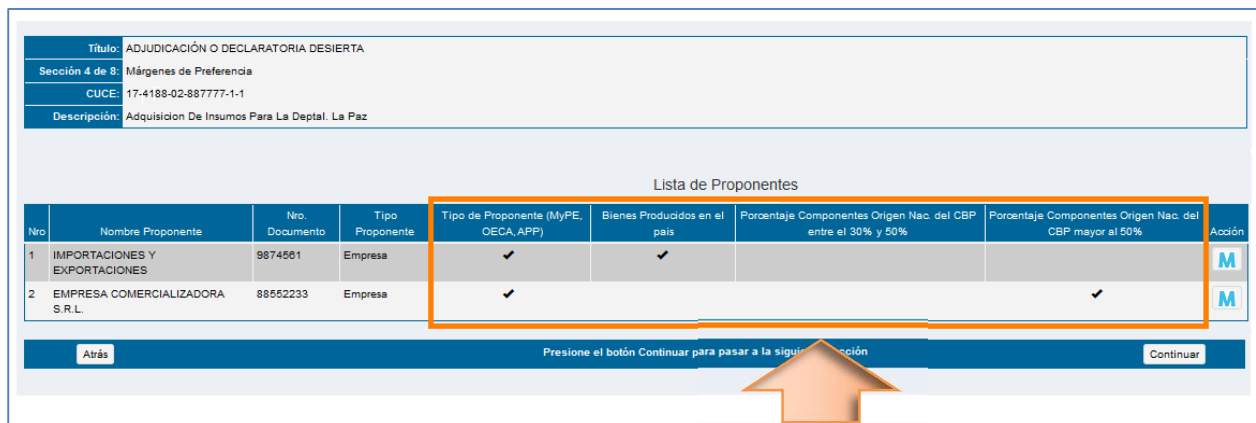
| | |
|---|---|
| Título: | ADJUDICACIÓN O DECLARATORIA DESIERTA |
| Sección 4 de 8: | Márgenes de Preferencia |
| CUCE: | 17-4188-02-887777-1-1 |
| Descripción: | Adquisicion De Insumos Para La Deptal. La Paz |

Lista de Proponentes

| Nro | Nombre Proponente | Nro. Documento | Tipo Proponente | Tipo de Proponente (MyPE, OECA, APP) | Bienes Producidos en el país | Porcentaje Componentes Origen Nac. del CBP entre el 30% y 50% | Porcentaje Componentes Origen Nac. del CBP mayor al 50% | Acción |
|---|---|---|---|---|---|---|---|---|
| 1 | IMPORTACIONES Y EXPORTACIONES | 9874561 | Empresa | ✔ | ✔ | | | M |
| 2 | EMPRESA COMERCIALIZADORA S.R.L. | 88552233 | Empresa | ✔ | | | ✔ | M |

Atrás

Presione el botón Continuar para pasar a la sigui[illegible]cción

Continuar